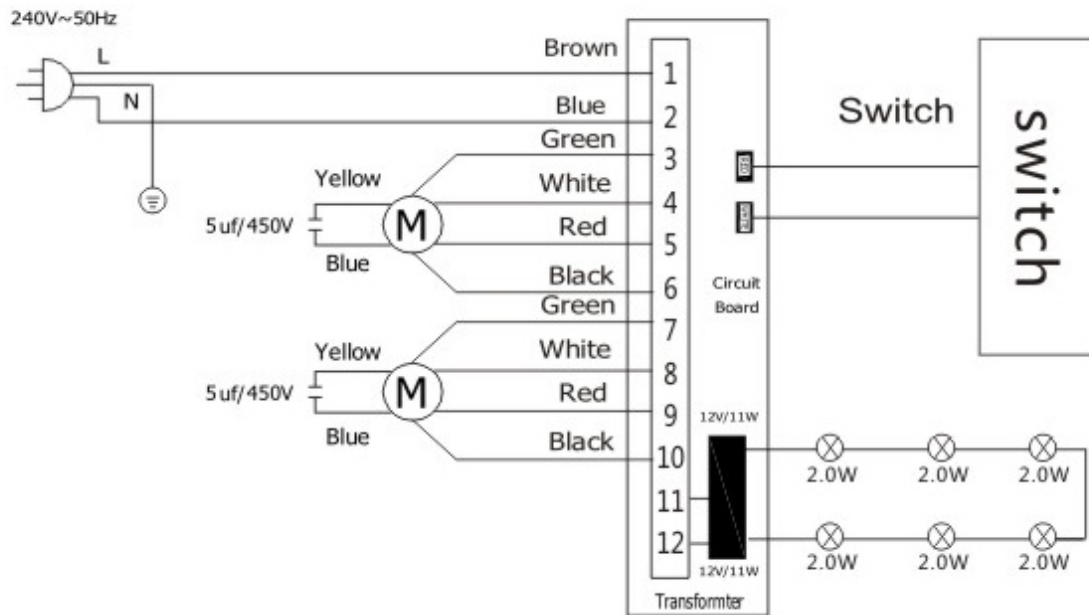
240V~50Hz

L

N

Brown

Blue

Green

Yellow

White

5uf/450V

M

Red

Blue

Black

Green

Yellow

White

5uf/450V

M

Red

Blue

Black

1
2
3
4
5
6
7
8
9
10
11
12

Circuit Board

12V/11W

12V/11W

Transformter

Switch

switch

2.0W
2.0W
2.0W
2.0W
2.0W
2.0W